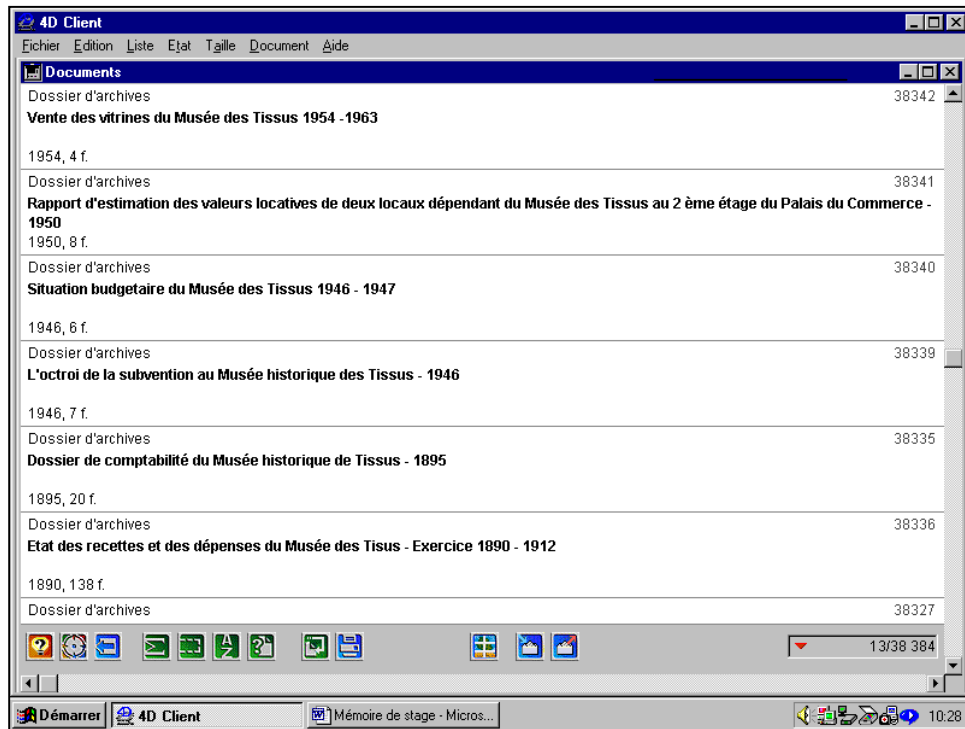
4D Client

Fichier Edition Liste Etat Taille Document Aide

Documents

Dossier d'archives 38342
Vente des vitrines du Musée des Tissus 1954 -1963

1954, 4 f.

Dossier d'archives 38341
Rapport d'estimation des valeurs locatives de deux locaux dépendant du Musée des Tissus au 2 ème étage du Palais du Commerce - 1950
1950, 8 f.

Dossier d'archives 38340
Situation budgetaire du Musée des Tissus 1946 - 1947

1946, 6 f.

Dossier d'archives 38339
L'octroi de la subvention au Musée historique des Tissus - 1946

1946, 7 f.

Dossier d'archives 38335
Dossier de comptabilité du Musée historique de Tissus - 1895

1895, 20 f.

Dossier d'archives 38336
Etat des recettes et des dépenses du Musée des Tisus - Exercice 1890 - 1912

1890, 138 f.

Dossier d'archives 38327

13/38 384

Démarrer 4D Client Mémoire de stage - Micros... 10:28